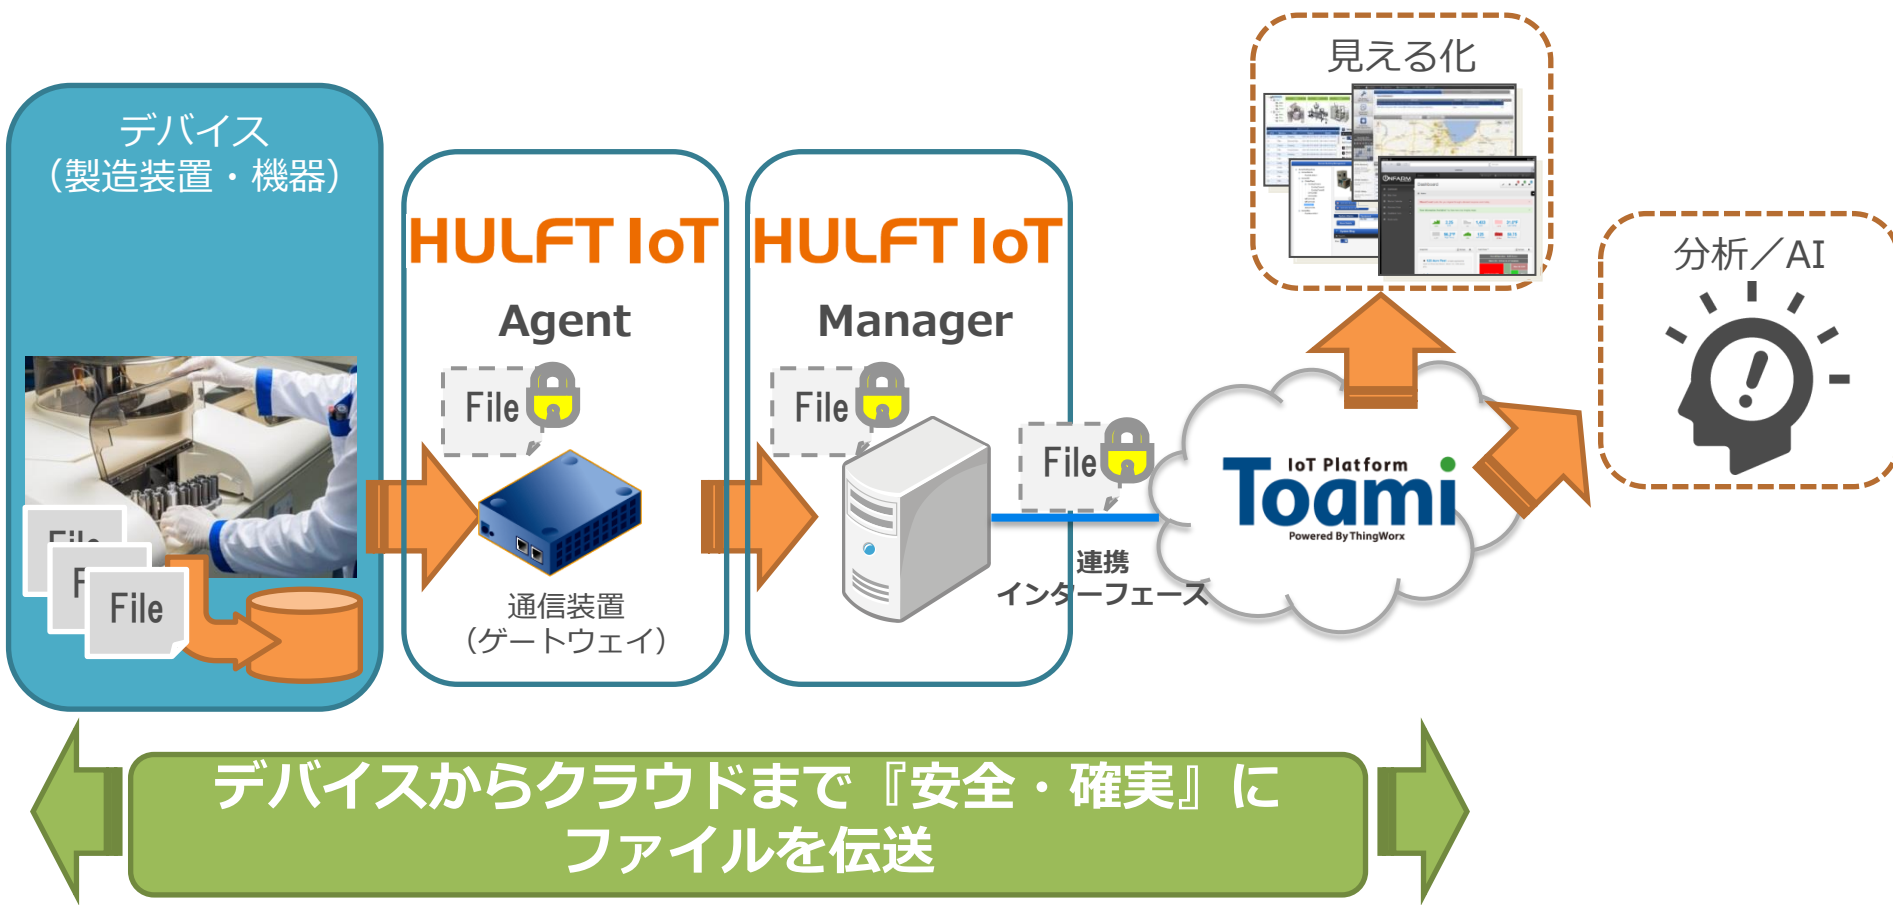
見える化

デバイス
（製造装置・機器）

HULFT IoT
Agent

HULFT IoT
Manager

分析／AI

File

File

File

File

File

File

通信装置
（ゲートウェイ）

連携
インターフェース

IoT Platform
Toami
Powered By ThingWorx

デバイスからクラウドまで『安全・確実』に
ファイルを伝送